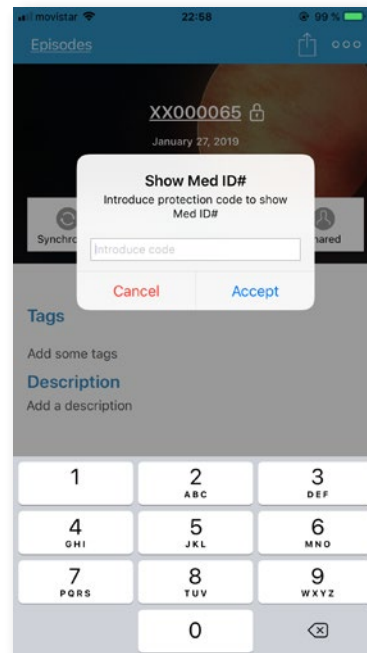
movistar 22:58 99 %

Episodes

XX000065

January 27, 2019

Show Med ID#

Introduce protection code to show Med ID#

Introduce code

Cancel Accept

Synchro

hared

Tags

Add some tags

Description

Add a description

1
2 ABC
3 DEF
4 GHI
5 JKL
6 MNO
7 PQRS
8 TUV
9 WXYZ
0